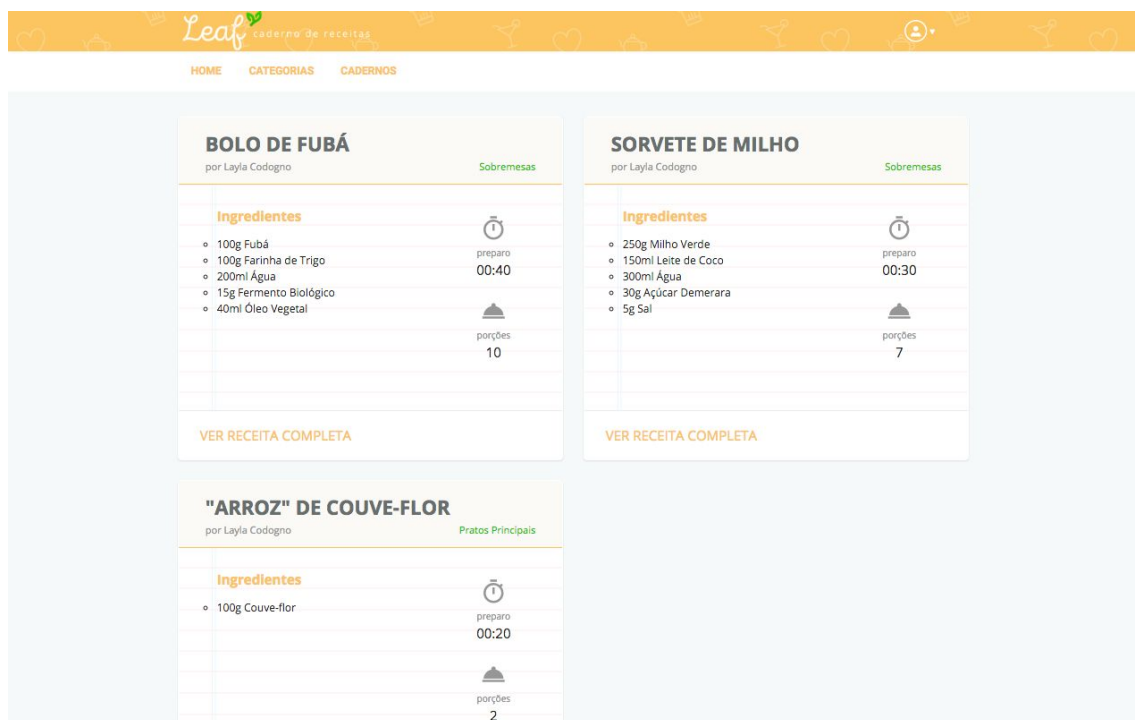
Leaf caderno de receitas

HOME CATEGORIAS CADERNOS

BOLO DE FUBÁ
por Layla Codogno
Sobremesas

Ingredientes
- 100g Fubá
- 100g Farinha de Trigo
- 200ml Água
- 15g Fermento Biológico
- 40ml Óleo Vegetal

preparo
00:40

porções
10

VER RECEITA COMPLETA

SORVETE DE MILHO
por Layla Codogno
Sobremesas

Ingredientes
- 250g Milho Verde
- 150ml Leite de Coco
- 300ml Água
- 30g Açúcar Demerara
- 5g Sal

preparo
00:30

porções
7

VER RECEITA COMPLETA

"ARROZ" DE COUVE-FLOR
por Layla Codogno
Pratos Principais

Ingredientes
- 100g Couve-flor

preparo
00:20

porções
2